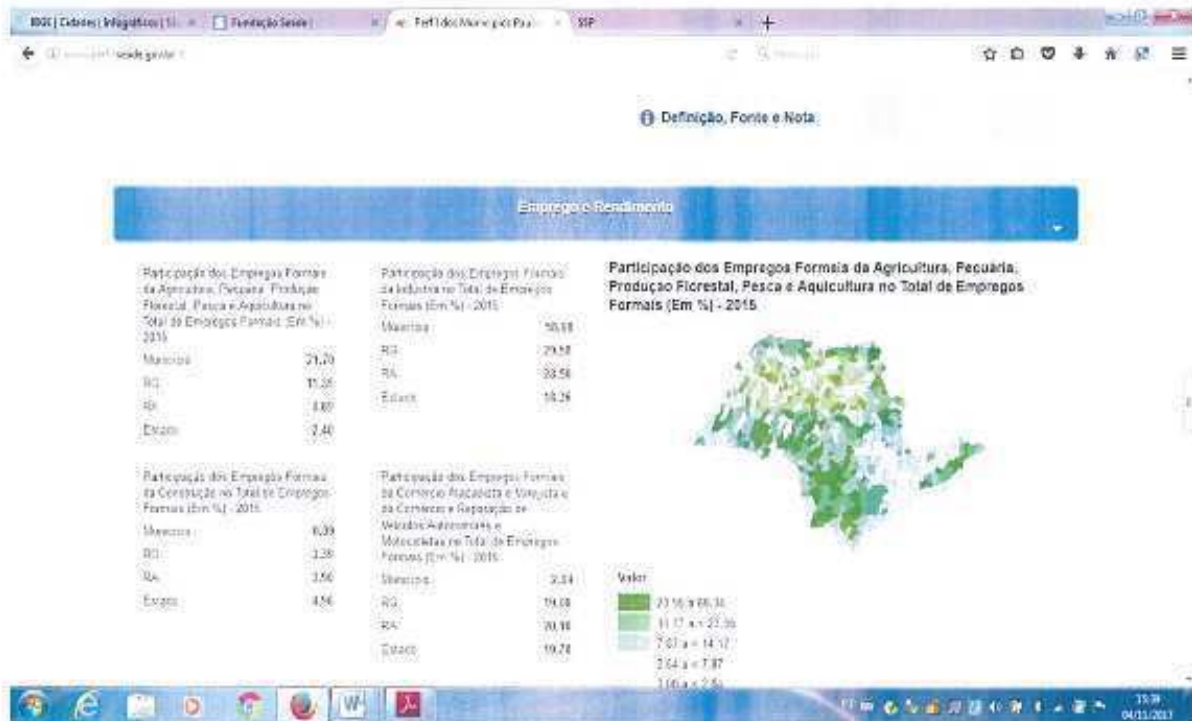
IBGE | Cidades | Infográficos | ... × Fundação Seade × Perfil dos Municípios Paulis... × SSP × +

seade.gov.br

Definição, Fonte e Nota

Emprego e Rendimento

Participação dos Empregos Formais da Agricultura, Pecuária, Produção Florestal, Pesca e Aquicultura no Total de Empregos Formais (Em %) - 2015

| | |
|---|---|
| Município | 21,70 |
| RG | 11,35 |
| RA | 3,80 |
| Estado | 2,40 |

Participação dos Empregos Formais da Indústria no Total de Empregos Formais (Em %) - 2015

| | |
|---|---|
| Município | 50,58 |
| RG | 29,58 |
| RA | 33,58 |
| Estado | 18,26 |

Participação dos Empregos Formais da Construção no Total de Empregos Formais (Em %) - 2015

| | |
|---|---|
| Município | 0,39 |
| RG | 3,39 |
| RA | 3,50 |
| Estado | 4,56 |

Participação dos Empregos Formais do Comércio Atacadista e Varejista e do Comércio e Reparação de Veículos Automotores e Motocicletas no Total de Empregos Formais (Em %) - 2015

| | |
|---|---|
| Município | 3,34 |
| RG | 19,08 |
| RA | 20,18 |
| Estado | 19,78 |

Participação dos Empregos Formais da Agricultura, Pecuária, Produção Florestal, Pesca e Aquicultura no Total de Empregos Formais (Em %) - 2015

Valor
23,36 a 86,34
14,17 a < 23,36
7,87 a < 14,17
2,64 a < 7,87
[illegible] a < 2,64

15:39
04/11/2017